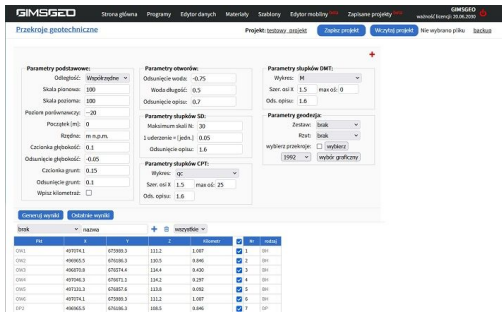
GIMSGEO Strona główna Programy Edytor danych Materiały Szablony Edytor mobilny Zapisane projekty GIMSGEO ważność licencji: 20.06.2030

Przekroje geotechniczne

Projekt: testowy_projekt Zapisz projekt Wczytaj projekt Nie wybrano pliku backup

Parametry podstawowe:
Odległość: Współrzędne
Skala pionowa: 100
Skala pozioma: 100
Poziom porównawczy: -20
Początek [m]: 0
Rzędna: m n.p.m.
Czcionka głębokości: 0.1
Odsunięcie głębokości: -0.05
Czcionka grunt: 0.15
Odsunięcie grunt: 0.1
Wpisz kilometraż:

Parametry otworów:
Odsunięcie wody: -0.75
Woda długość: 0.5
Odsunięcie opisu: 0.7

Parametry słupków SD:
Maksimum skali N: 30
1 uderzenie = [jedn.]: 0.05
Odsunięcie opisu: 1.6

Parametry słupków CPT:
Wykres: qc
Szer. osi X: 1.5 max oś: 25
Ods. opisu: 1.6

Parametry słupków DMT:
Wykres: M
Szer. osi X: 1.5 max oś: 0
Ods. opisu: 1.6

Parametry geodezji:
Zestaw: brak
Rzut: brak
wybierz przekroje: wybierz
1992 wykres graficzny

Generuj wyniki Ostatnie wyniki

brak nazwa wszystkie

| Pkt | X | Y | Z | Kilometr | | Nr | rodzaj |
|---|---|---|---|---|---|---|---|
| OW1 | 497074.1 | 675593.3 | 111.2 | 1.087 | | 1 | BH |
| OW2 | 490965.5 | 676196.3 | 110.5 | 0.846 | | 2 | BH |
| OW3 | 496870.8 | 675574.4 | 114.4 | 0.430 | | 3 | BH |
| OW4 | 497048.3 | 676671.1 | 114.2 | 0.297 | | 4 | BH |
| OW5 | 497131.3 | 676857.6 | 113.6 | 0.092 | | 5 | BH |
| OW6 | 497074.1 | 675593.3 | 111.2 | 1.087 | | 6 | BH |
| DP2 | 490965.5 | 676196.3 | 168.5 | 0.846 | | 7 | DP |